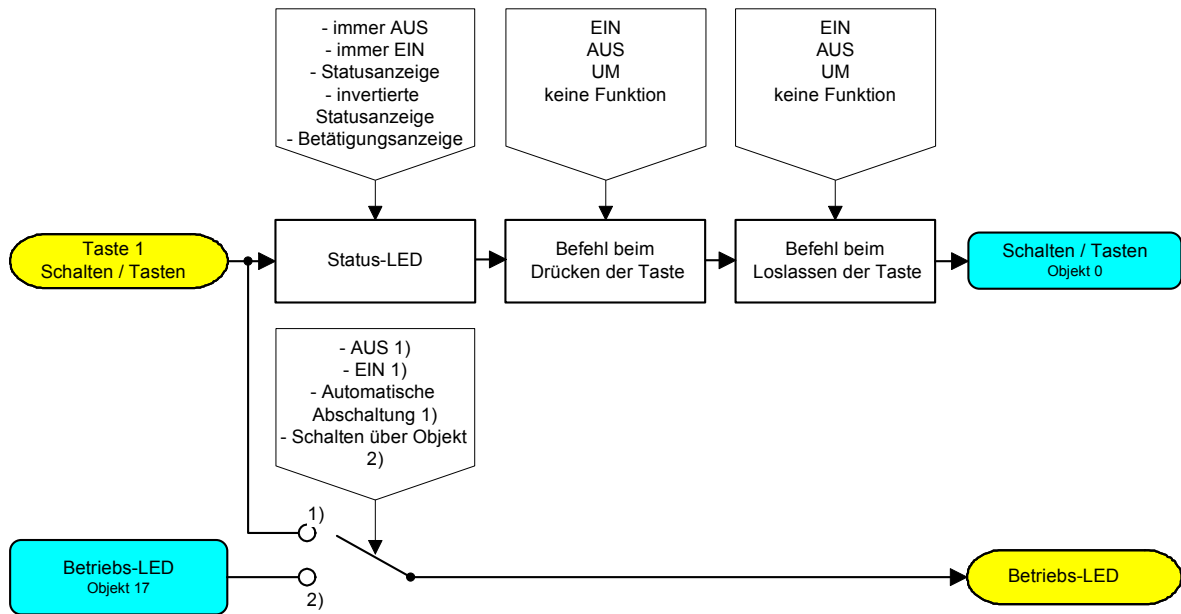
- immer AUS
- immer EIN
- Statusanzeige
- invertierte Statusanzeige
- Betätigungsanzeige

EIN
AUS
UM
keine Funktion

EIN
AUS
UM
keine Funktion

Taste 1
Schalten / Tasten

Status-LED

Befehl beim Drücken der Taste

Befehl beim Loslassen der Taste

Schalten / Tasten
Objekt 0

- AUS 1)
- EIN 1)
- Automatische Abschaltung 1)
- Schalten über Objekt 2)

1)

Betriebs-LED
Objekt 17

2)

Betriebs-LED